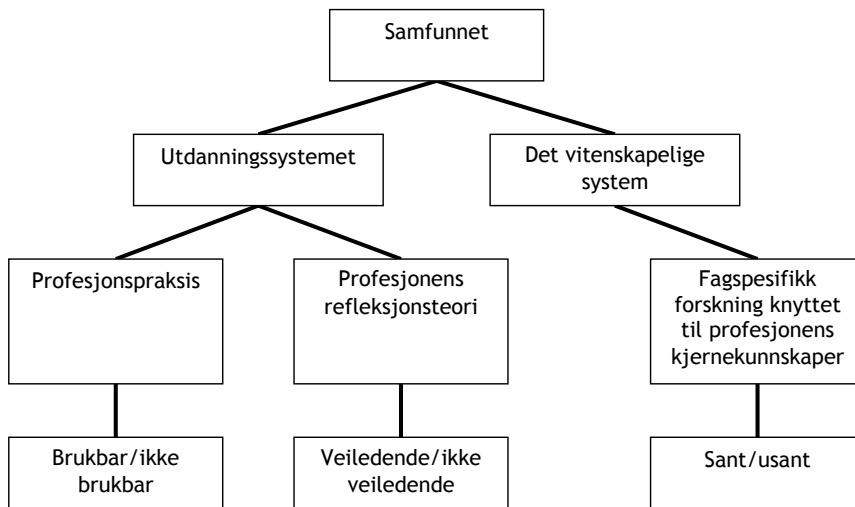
Samfunnet

Utdanningssystemet

Det vitenskapelige system

Profesjonspraksis

Profesjonens refleksjonsteori

Fagspesifikk forskning knyttet til profesjonens kjernekunnskaper

Brukbar/ikke brukbar

Veiledende/ikke veiledende

Sant/usant